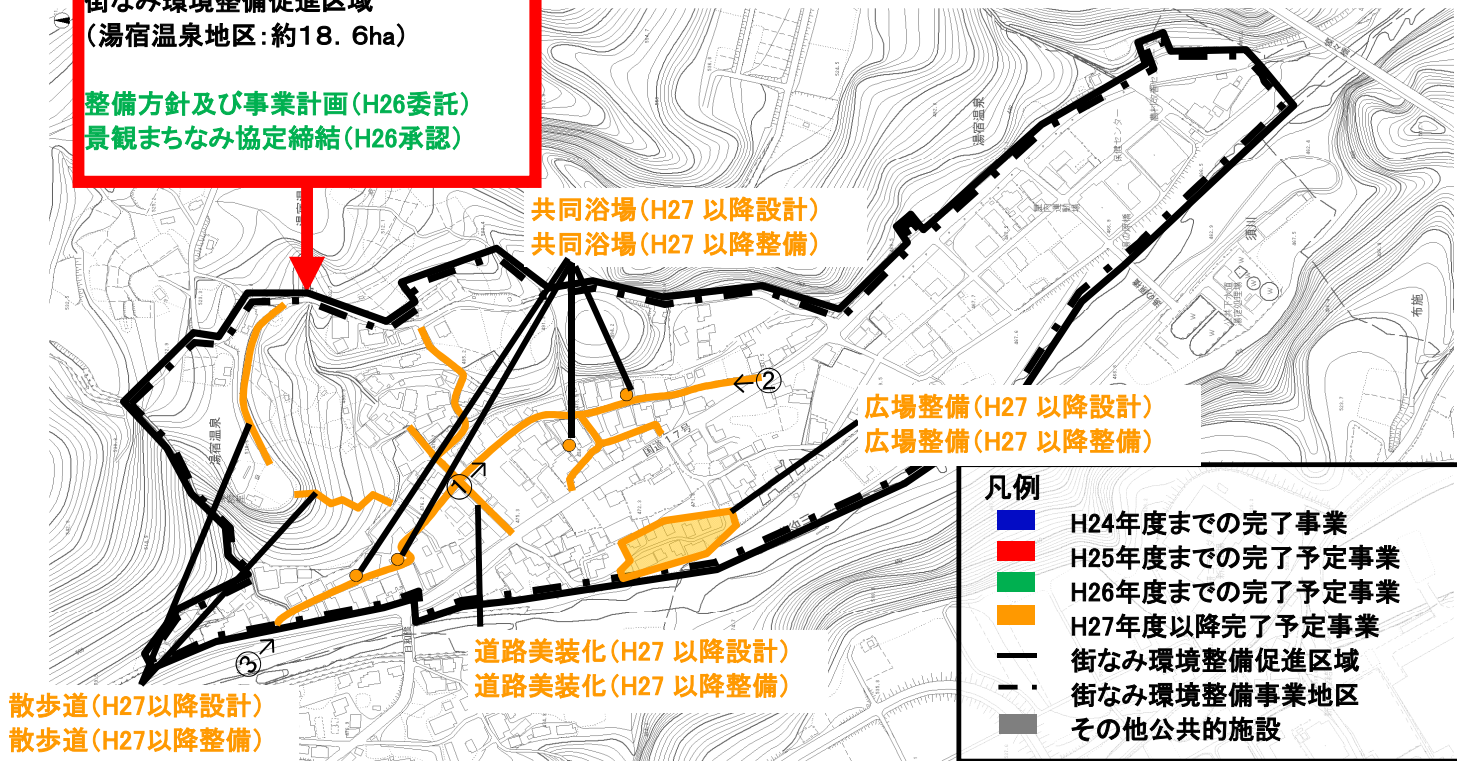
街なみ環境整備促進区域
（湯宿温泉地区：約18．6ha）

整備方針及び事業計画（H26委託）
景観まちなみ協定締結（H26承認）

共同浴場（H27 以降設計）
共同浴場（H27 以降整備）

広場整備（H27 以降設計）
広場整備（H27 以降整備）

道路美装化（H27 以降設計）
道路美装化（H27 以降整備）

散歩道（H27以降設計）
散歩道（H27以降整備）

①
②
③

湯宿温泉
国道17号
須川
布施

凡例
H24年度までの完了事業
H25年度までの完了予定事業
H26年度までの完了予定事業
H27年度以降完了予定事業
街なみ環境整備促進区域
街なみ環境整備事業地区
その他公共的施設